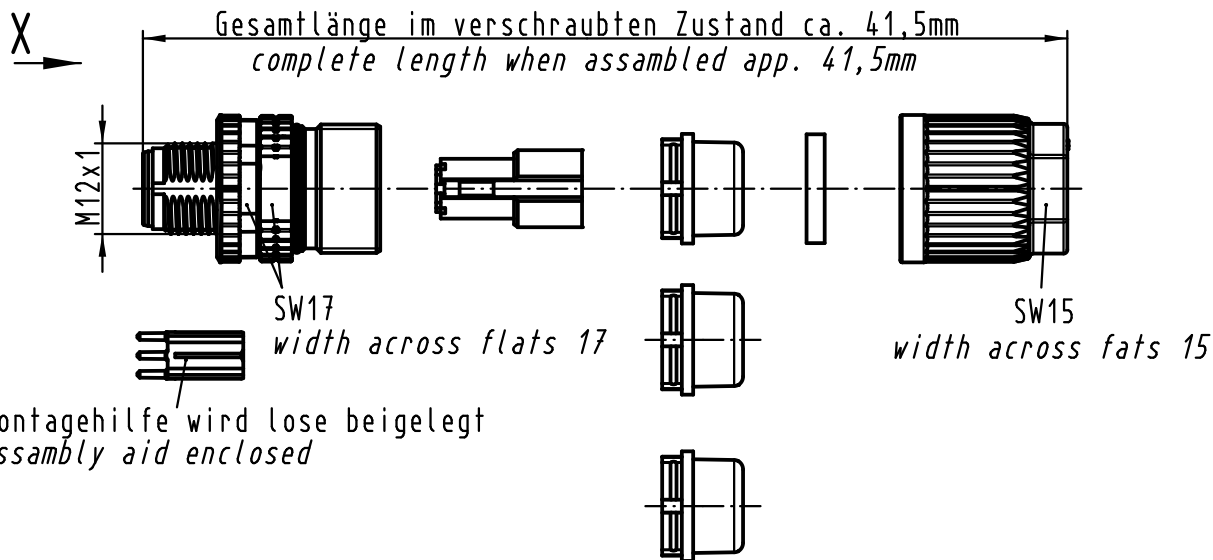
X

Gesamtlänge im verschraubten Zustand ca. 41,5mm
complete length when assambled app. 41,5mm

M12x1

SW17
width across flats 17

SW15
width across fats 15

ontagehilfe wird lose beigelegt
ssambly aid enclosed